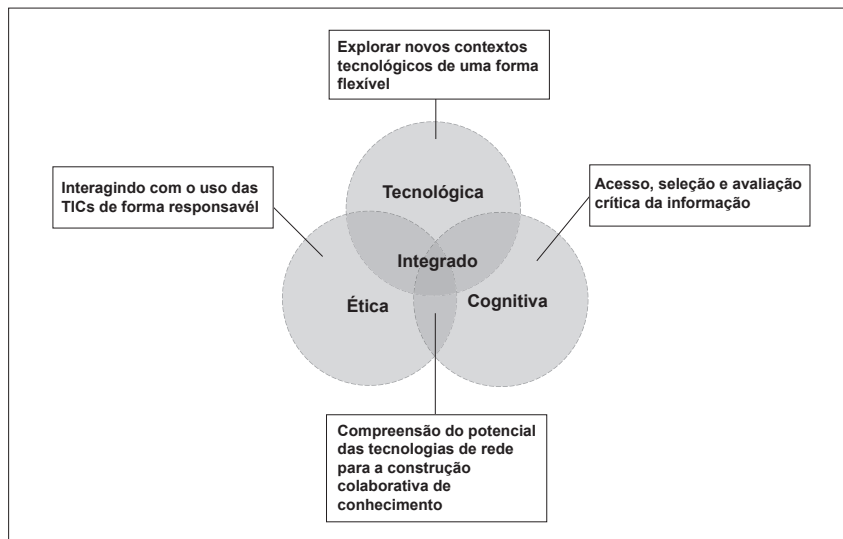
Explorar novos contextos tecnológicos de uma forma flexível

Interagindo com o uso das TICs de forma responsável

Tecnológica

Acesso, seleção e avaliação crítica da informação

Integrado

Ética

Cognitiva

Compreensão do potencial das tecnologias de rede para a construção colaborativa de conhecimento